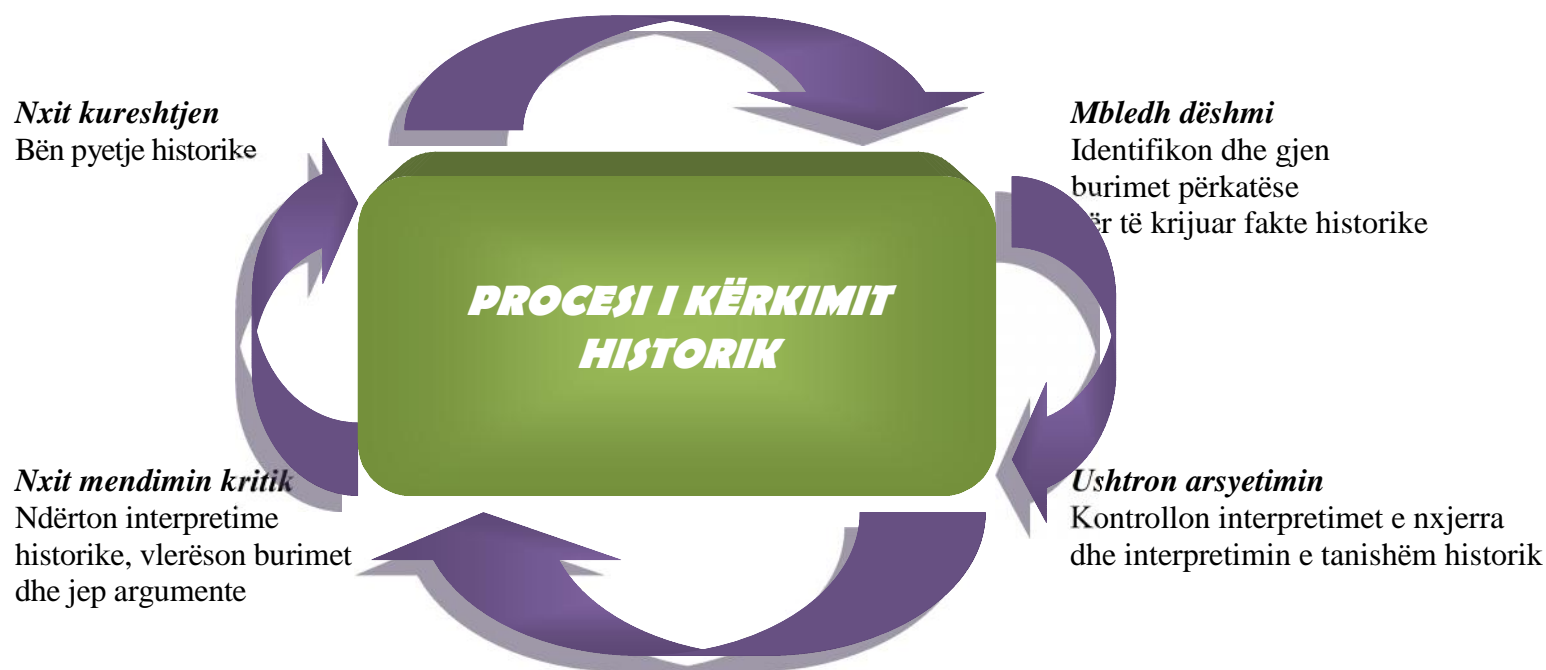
Nxit kureshtjen
Bën pyetje historike

Mbledh dëshmi
Identifikon dhe gjen burimet përkatëse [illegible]ër të krijuar fakte historike

PROCESI I KËRKIMIT HISTORIK

Nxit mendimin kritik
Ndërton interpretime historike, vlerëson burimet dhe jep argumente

Ushtron arsyetimin
Kontrollon interpretimet e nxjerra dhe interpretimin e tanishëm historik